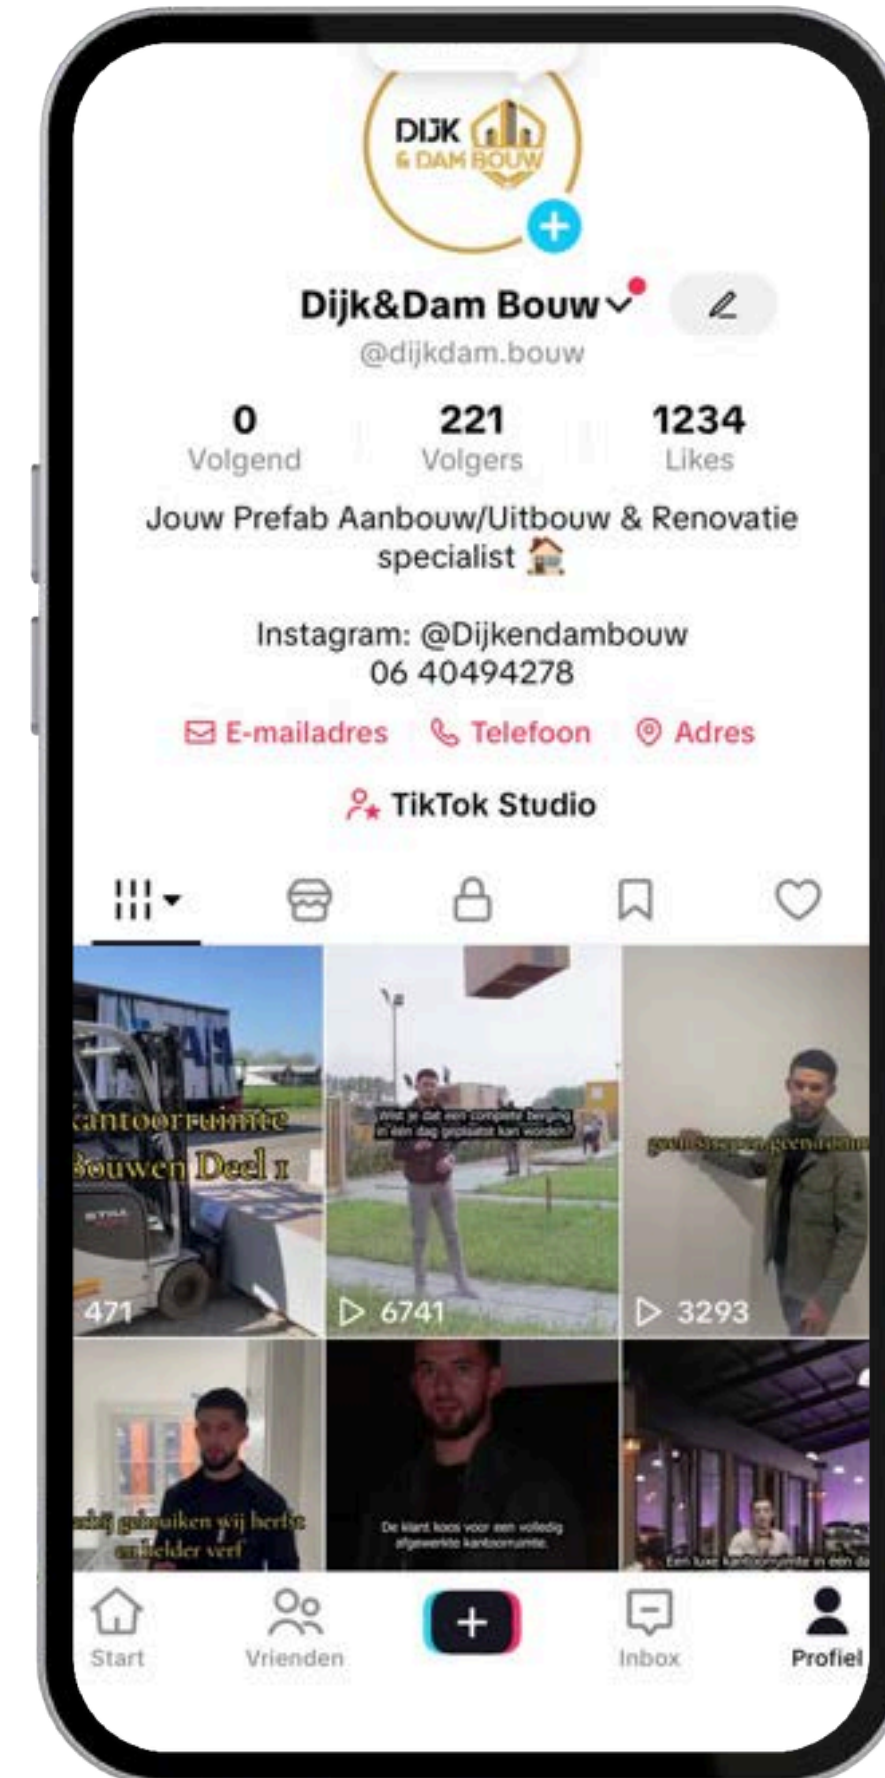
DIJK & DAM BOUW

Dijk&Dam Bouw

@dijkdam.bouw

0 Volgend

221 Volgers

1234 Likes

Jouw Prefab Aanbouw/Uitbouw & Renovatie specialist 🏠

Instagram: @Dijkendambouw
06 40494278

E-mailadres Telefoon Adres

TikTok Studio

kantoorruimte Bouwen Deel 1
471

Wist je dat een complete berging in één dag geplaatst kan worden?
6741

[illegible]
3293

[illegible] gebruiken wij hierbij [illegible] helder verf

De klant koos voor een volledig afgewerkte kantoorruimte.

Een luxe kantoorruimte in één da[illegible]

Start
Vrienden
+
Inbox
Profiel